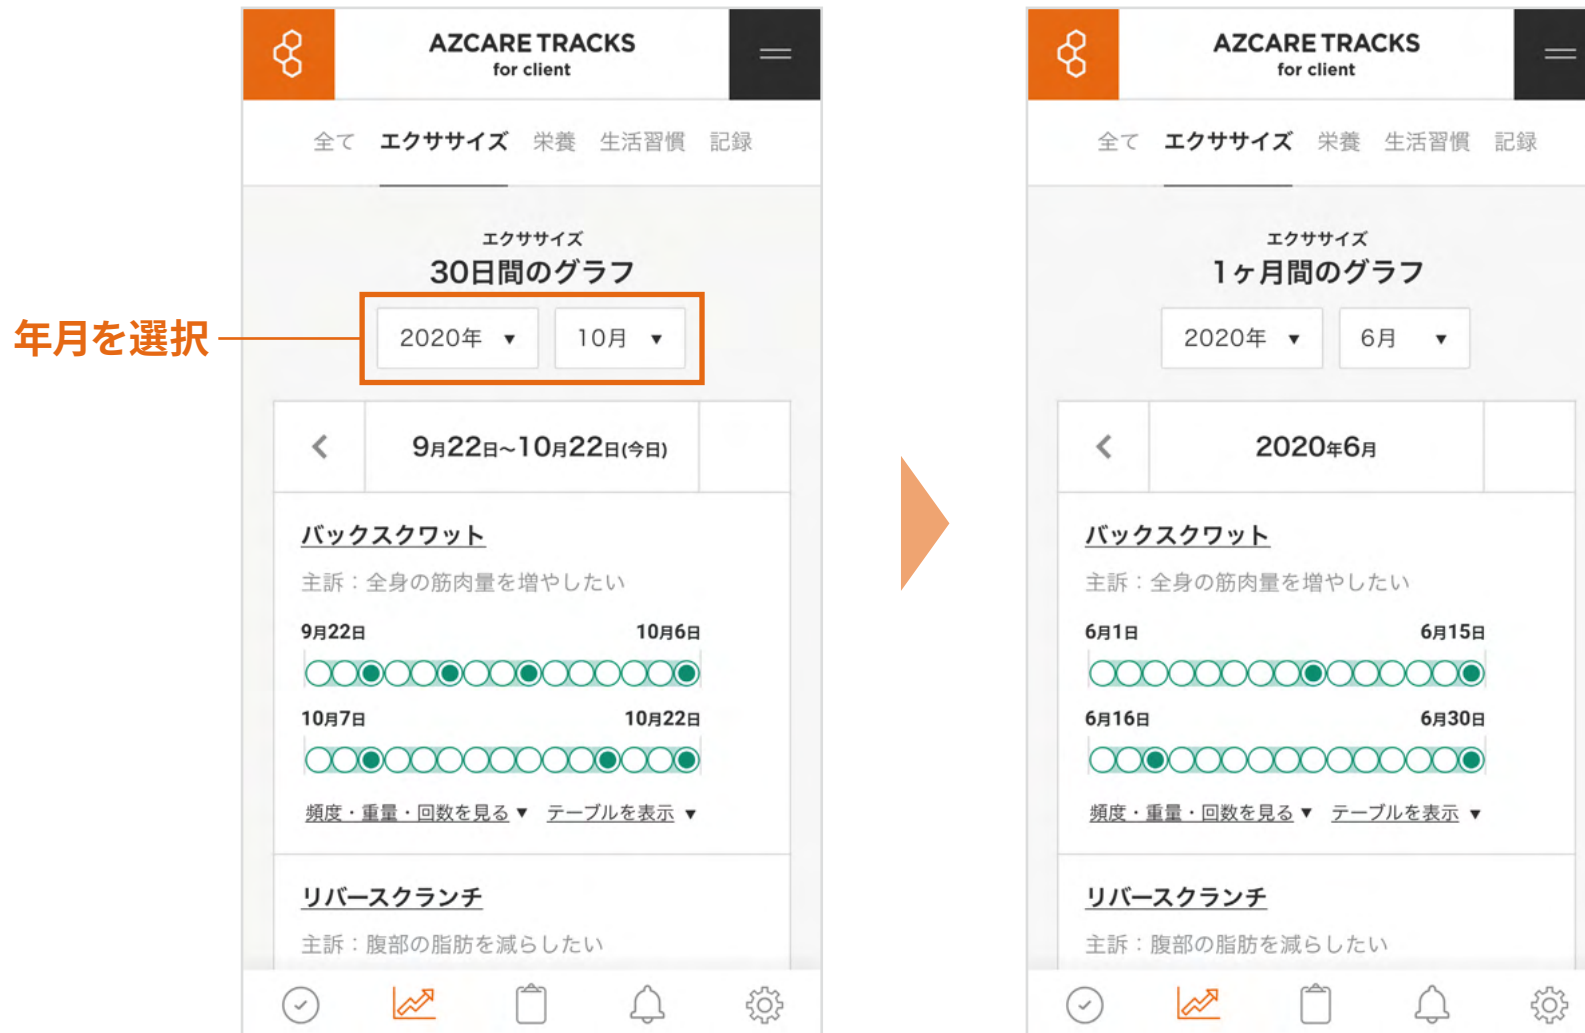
年月を選択

AZCARE TRACKS
for client

全て　エクササイズ　栄養　生活習慣　記録

エクササイズ
30日間のグラフ

2020年 ▼　10月 ▼

<　9月22日~10月22日(今日)

バックスクワット
主訴：全身の筋肉量を増やしたい

9月22日　10月6日

10月7日　10月22日

頻度・重量・回数を見る ▼　テーブルを表示 ▼

リバースクランチ
主訴：腹部の脂肪を減らしたい

AZCARE TRACKS
for client

全て　エクササイズ　栄養　生活習慣　記録

エクササイズ
1ヶ月間のグラフ

2020年 ▼　6月 ▼

<　2020年6月

バックスクワット
主訴：全身の筋肉量を増やしたい

6月1日　6月15日

6月16日　6月30日

頻度・重量・回数を見る ▼　テーブルを表示 ▼

リバースクランチ
主訴：腹部の脂肪を減らしたい